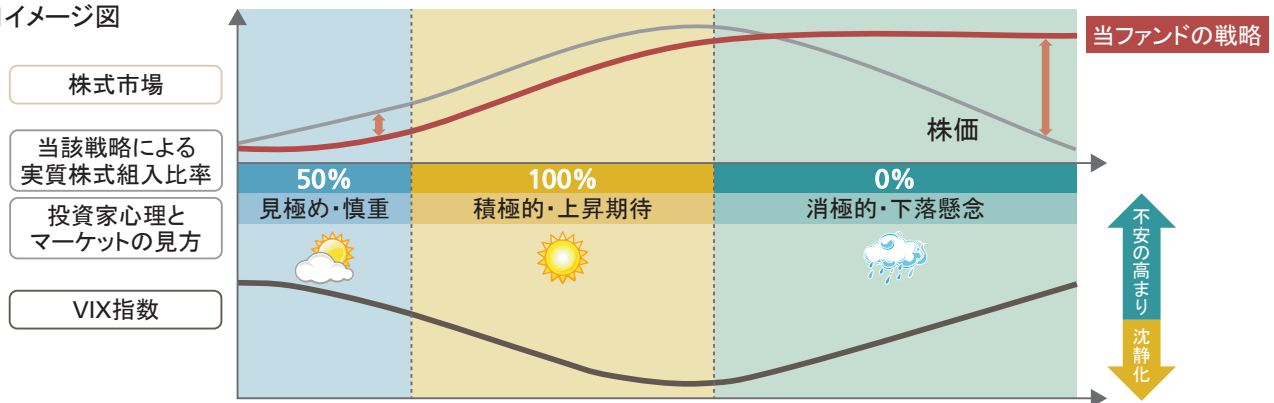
イメージ図

株式市場

当該戦略による実質株式組入比率

投資家心理とマーケットの見方

VIX指数

当ファンドの戦略

株価

| 50% | 100% | 0% |
|---|---|---|
| 見極め・慎重 | 積極的・上昇期待 | 消極的・下落懸念 |

不安の高まり

沈静化